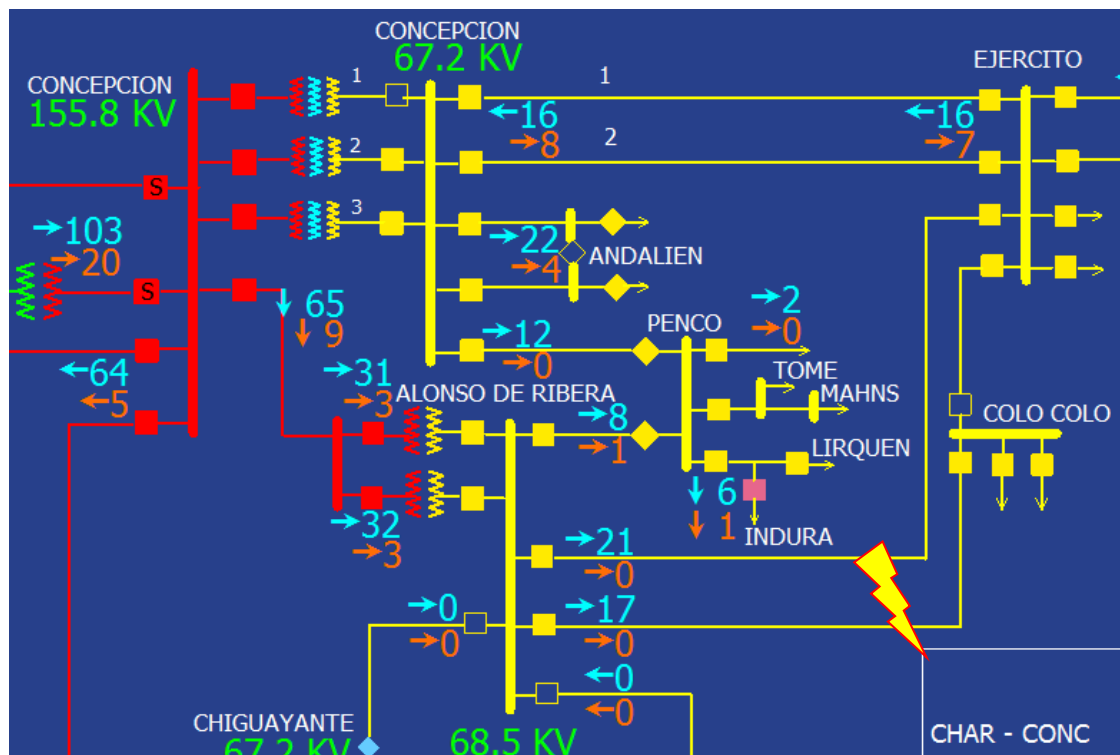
CONCEPCION
67.2 KV

CONCEPCION
155.8 KV

1
1
2
2
3

EJERCITO

←16
→8
←16
→7

S
→103
→20
S

→22
→4
ANDALIEN

↓65
↓9

→2
→0
PENCO
→12
→0

←64
←5

→31
→3
ALONSO DE RIBERA
TOME
MAHNS
COLO COLO
→8
→1
LIRQUEN

↓6
↓1
INDURA

→32
→3

→21
→0

→0
→0
→17
→0

←0
←0

CHIGUAYANTE
67.2 KV
68.5 KV
CHAR - CONC